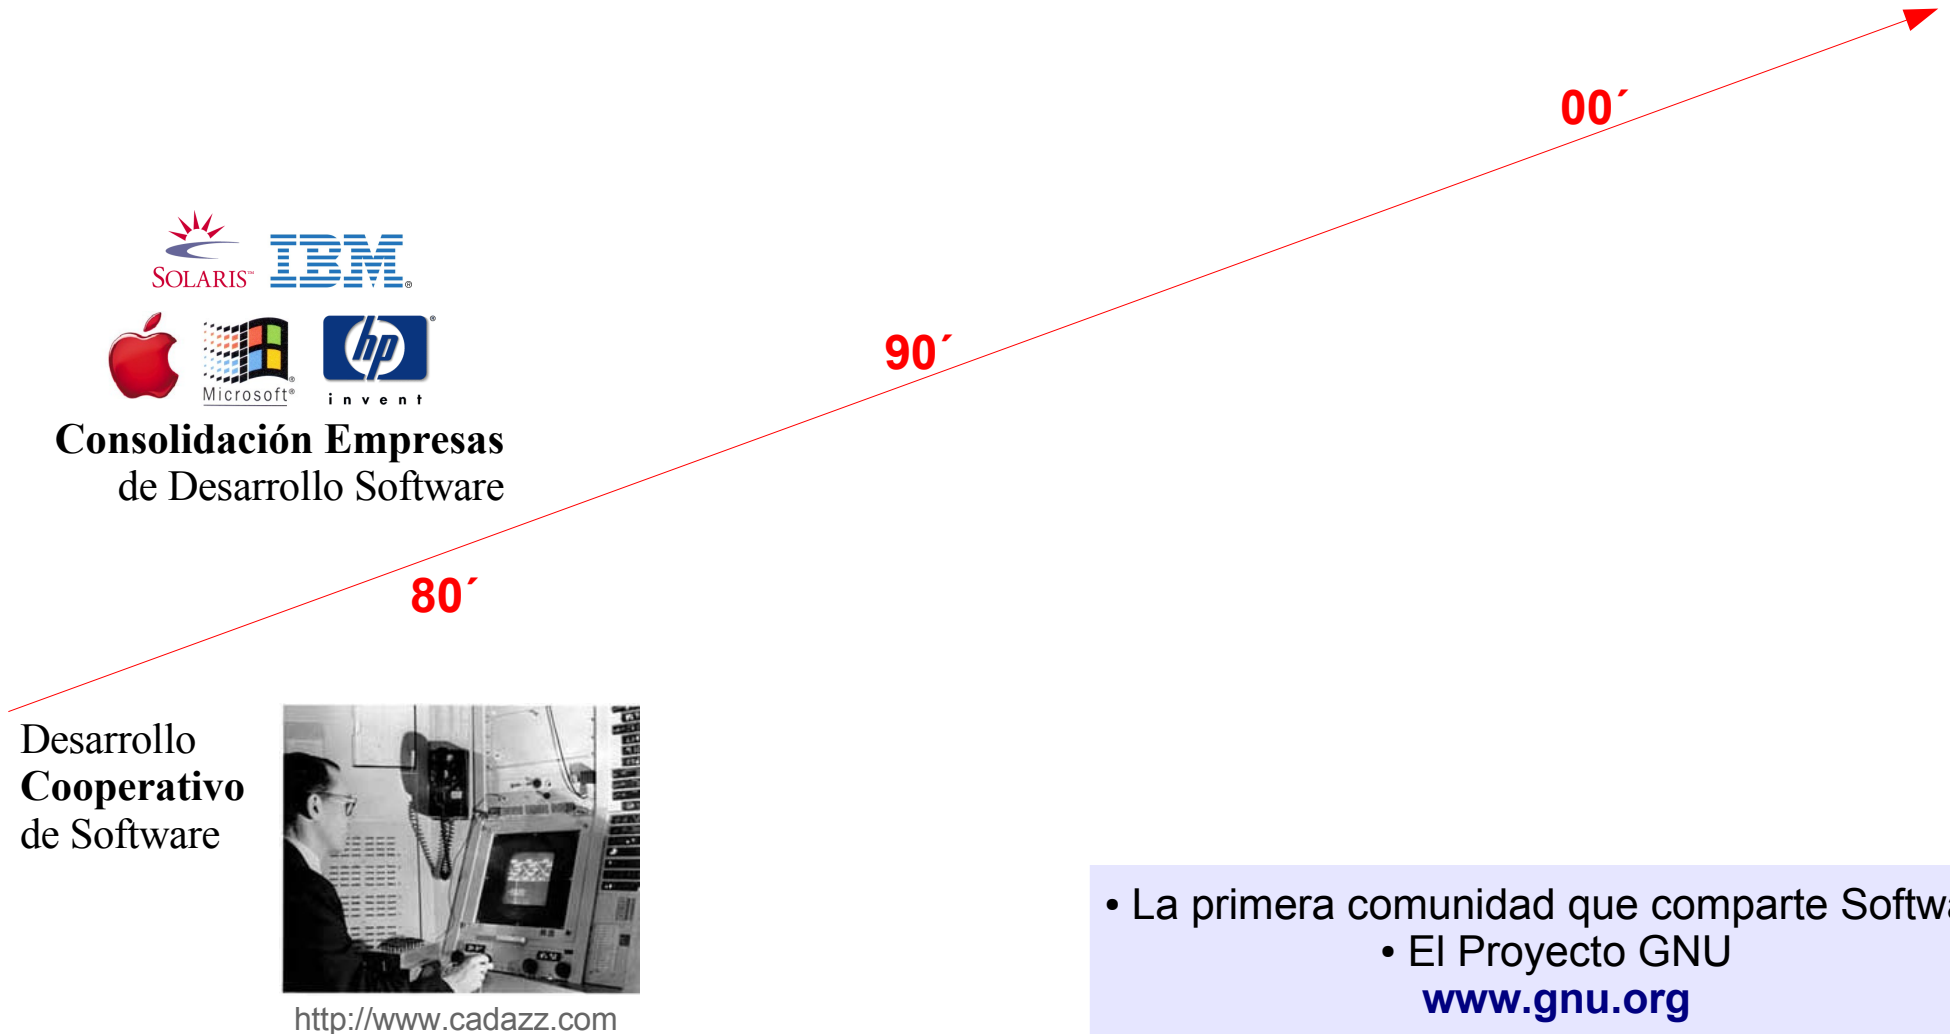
00´

SOLARIS™ IBM®

Microsoft® invent

Consolidación Empresas de Desarrollo Software

90´

80´

Desarrollo **Cooperativo** de Software

http://www.cadazz.com

• La primera comunidad que comparte Softw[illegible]
• El Proyecto GNU
www.gnu.org